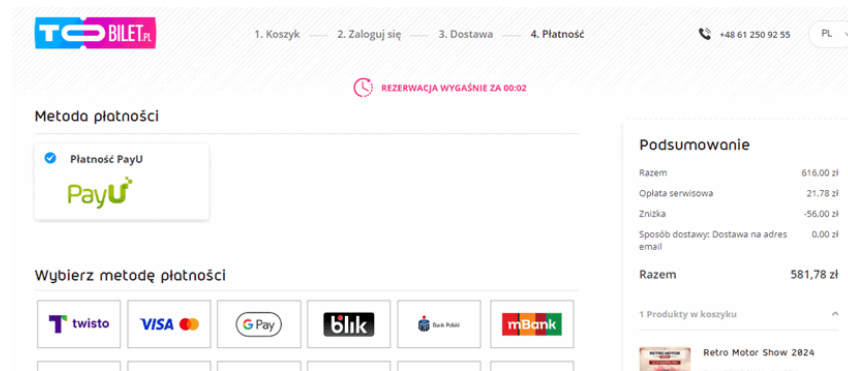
TO BILET.PL

1. Koszyk — 2. Zaloguj się — 3. Dostawa — 4. Płatność

+48 61 250 92 55

PL

REZERWACJA WYGAŚNIE ZA 00:02

Metoda płatności

Płatność PayU

PayU

Wybierz metodę płatności

twisto

VISA

G Pay

blik

Bank Polski

mBank

Podsumowanie

| | |
|---|---|
| Razem | 616,00 zł |
| Opłata serwisowa | 21,78 zł |
| Zniżka | -56,00 zł |
| Sposób dostawy: Dostawa na adres email | 0,00 zł |
| Razem | 581,78 zł |

1 Produkty w koszyku

Retro Motor Show 2024